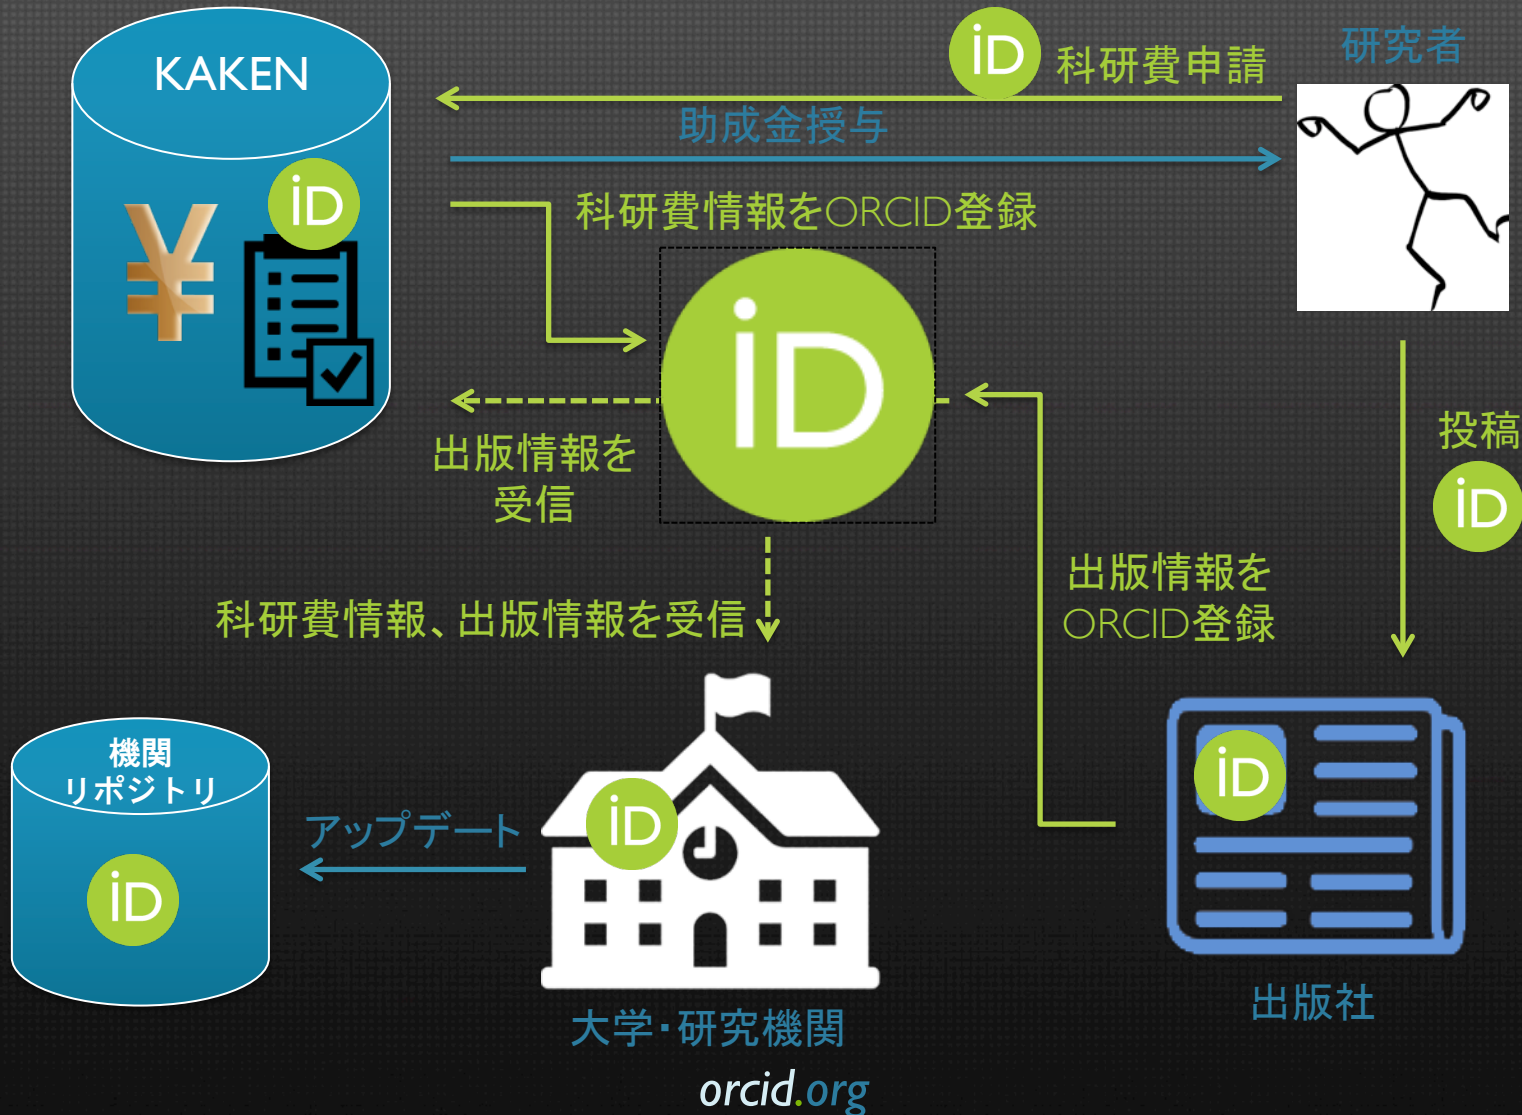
KAKEN

iD

¥

iD 科研費申請

研究者

助成金授与

科研費情報をORCID登録

iD

出版情報を受信

投稿

iD

出版情報をORCID登録

科研費情報、出版情報を受信

機関リポジトリ

iD

アップデート

iD

iD

大学・研究機関

出版社

orcid.org